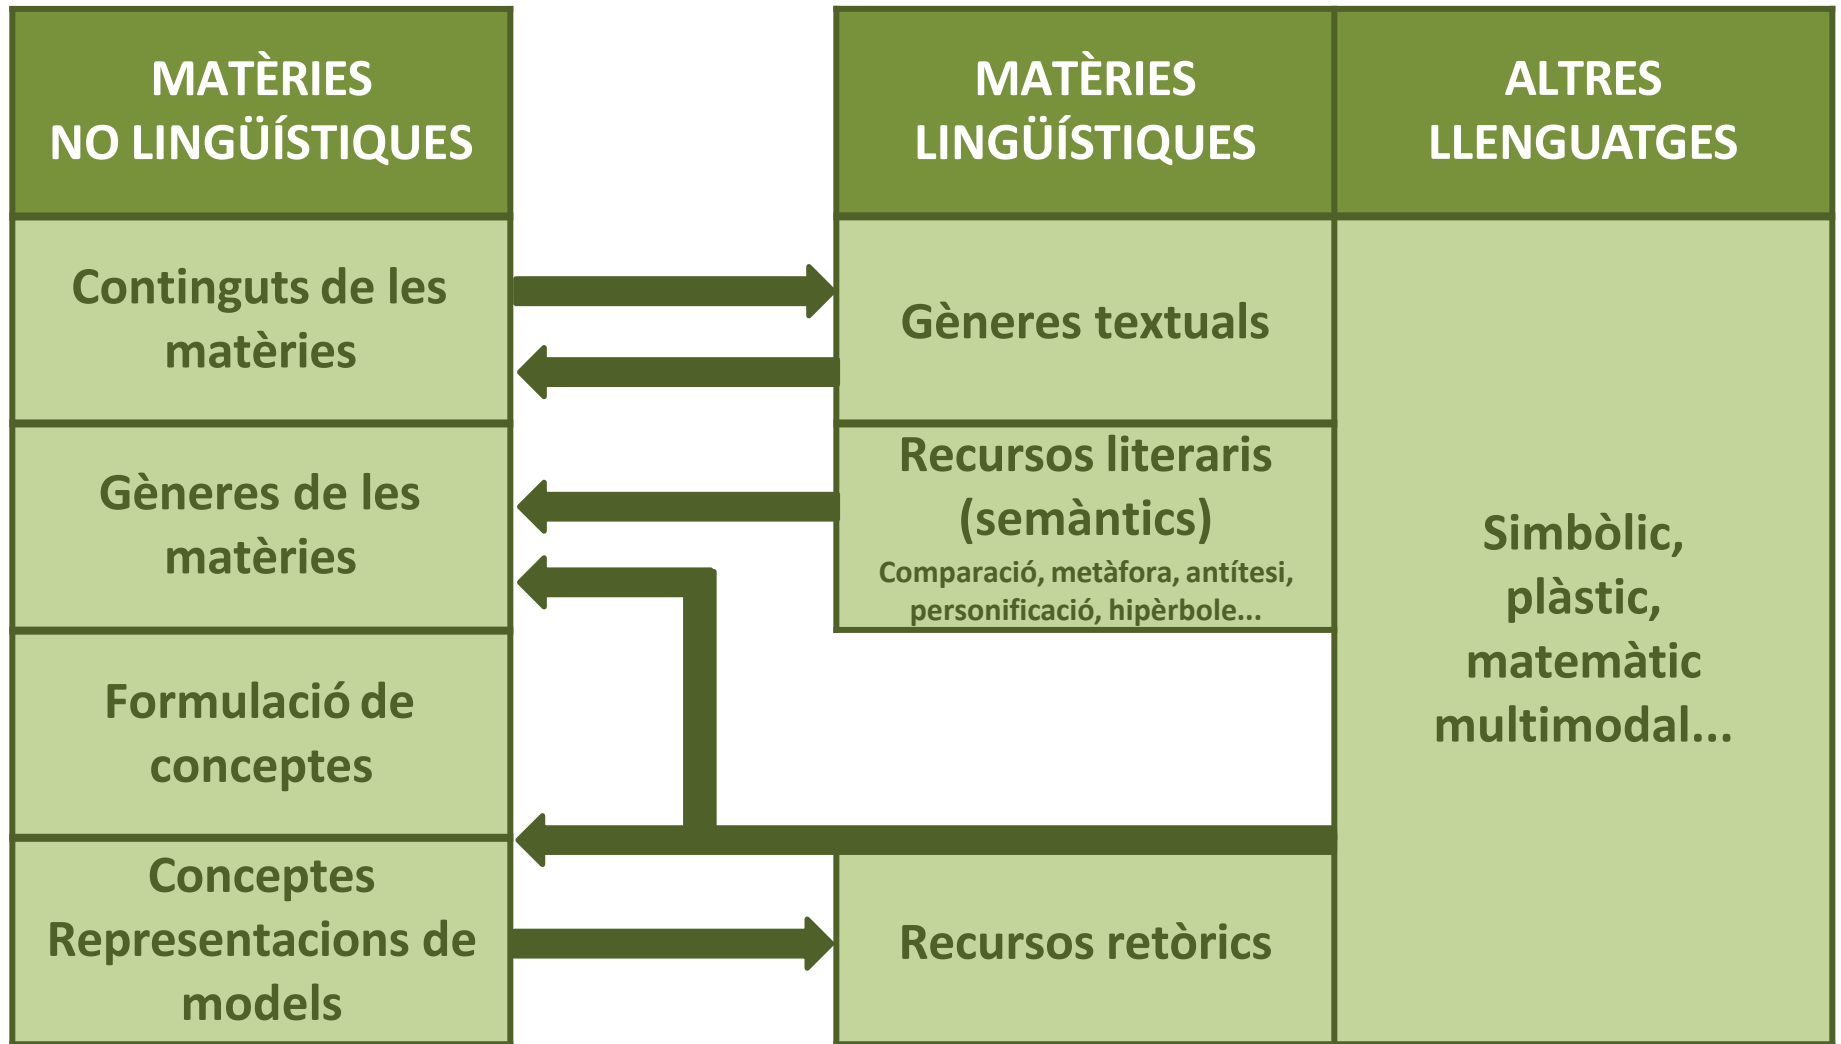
MATÈRIES NO LINGÜÍSTIQUES

Continguts de les matèries

Gèneres de les matèries

Formulació de conceptes

Conceptes Representacions de models

MATÈRIES LINGÜÍSTIQUES

Gèneres textuals

Recursos literaris (semàntics)
Comparació, metàfora, antítesi, personificació, hipèrbole...

Recursos retòrics

ALTRES LLENGUATGES

Simbòlic, plàstic, matemàtic multimodal...